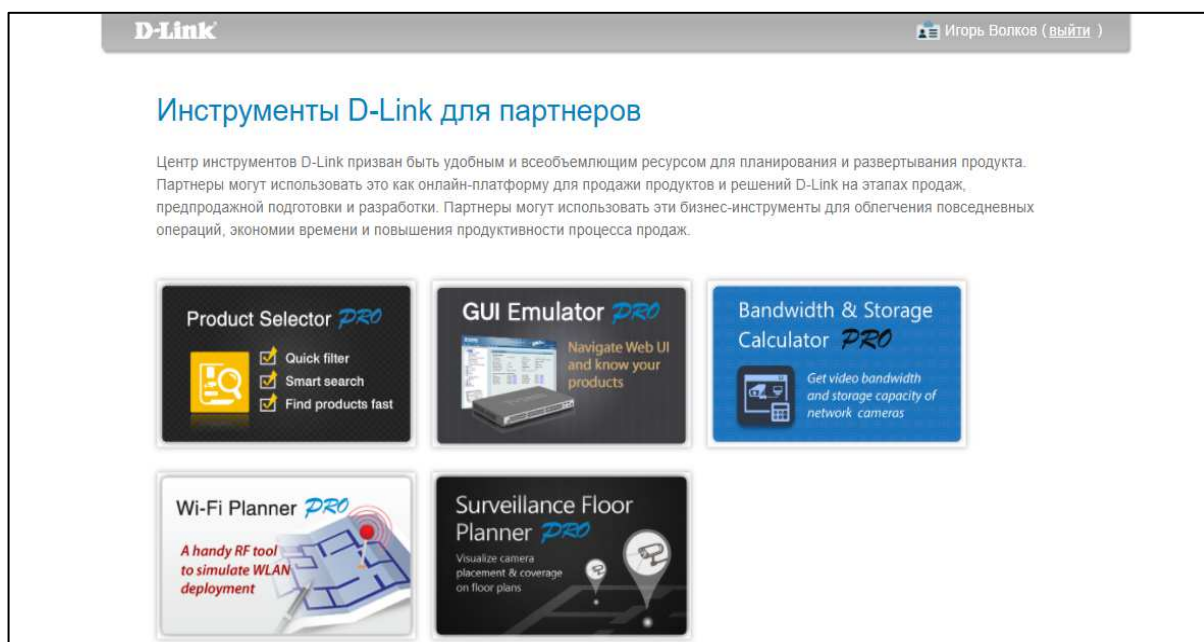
D-Link

Игорь Волков ( выйти )

Инструменты D-Link для партнеров

Центр инструментов D-Link призван быть удобным и всеобъемлющим ресурсом для планирования и развертывания продукта. Партнеры могут использовать это как онлайн-платформу для продажи продуктов и решений D-Link на этапах продаж, предпродажной подготовки и разработки. Партнеры могут использовать эти бизнес-инструменты для облегчения повседневных операций, экономии времени и повышения продуктивности процесса продаж.

Product Selector PRO
Quick filter
Smart search
Find products fast

GUI Emulator PRO
Navigate Web UI and know your products

Bandwidth & Storage Calculator PRO
Get video bandwidth and storage capacity of network cameras

Wi-Fi Planner PRO
A handy RF tool to simulate WLAN deployment

Surveillance Floor Planner PRO
Visualize camera placement & coverage on floor plans